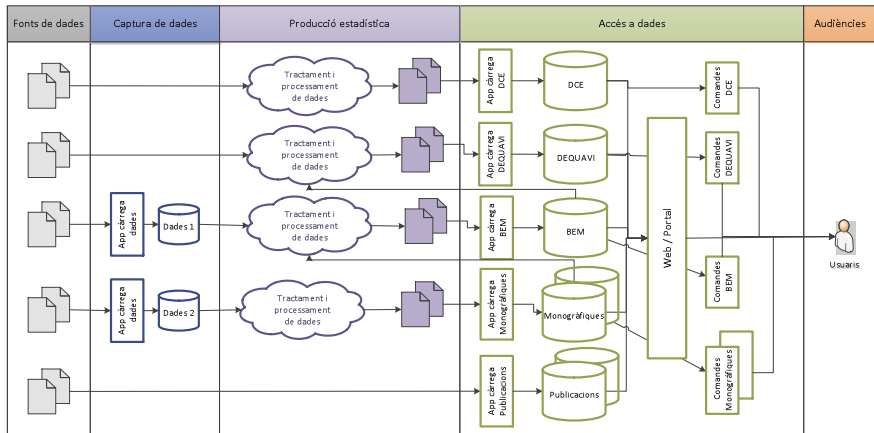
Fonts de dades

Captura de dades

Producció estadística

Accés a dades

Audiències

Tractament i processament de dades

App càrrega DCE

DCE

Comandes DCE

Tractament i processament de dades

App càrrega DEQUAVI

DEQUAVI

Comandes DEQUAVI

App càrrega dades

Dades 1

Tractament i processament de dades

App càrrega BEM

BEM

Web / Portal

Usuaris

Comandes BEM

App càrrega dades

Dades 2

Tractament i processament de dades

App càrrega Monogràfiques

Monogràfiques

Comandes Monogràfiques

App càrrega Publicacions

Publicacions